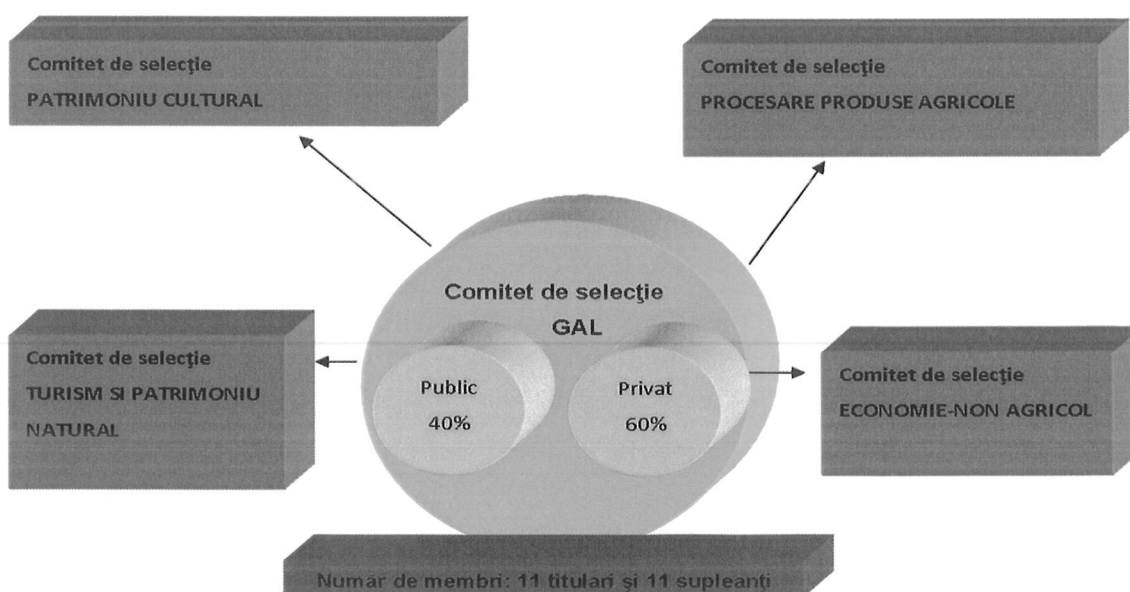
Comitet de selecţie
PATRIMONIU CULTURAL

Comitet de selecţie
PROCESARE PRODUSE AGRICOLE

Comitet de selecţie
GAL

Public
40%

Privat
60%

Comitet de selecţie
TURISM SI PATRIMONIU NATURAL

Comitet de selecţie
ECONOMIE-NON AGRICOL

Numar de membri: 11 titulari şi 11 supleanţi